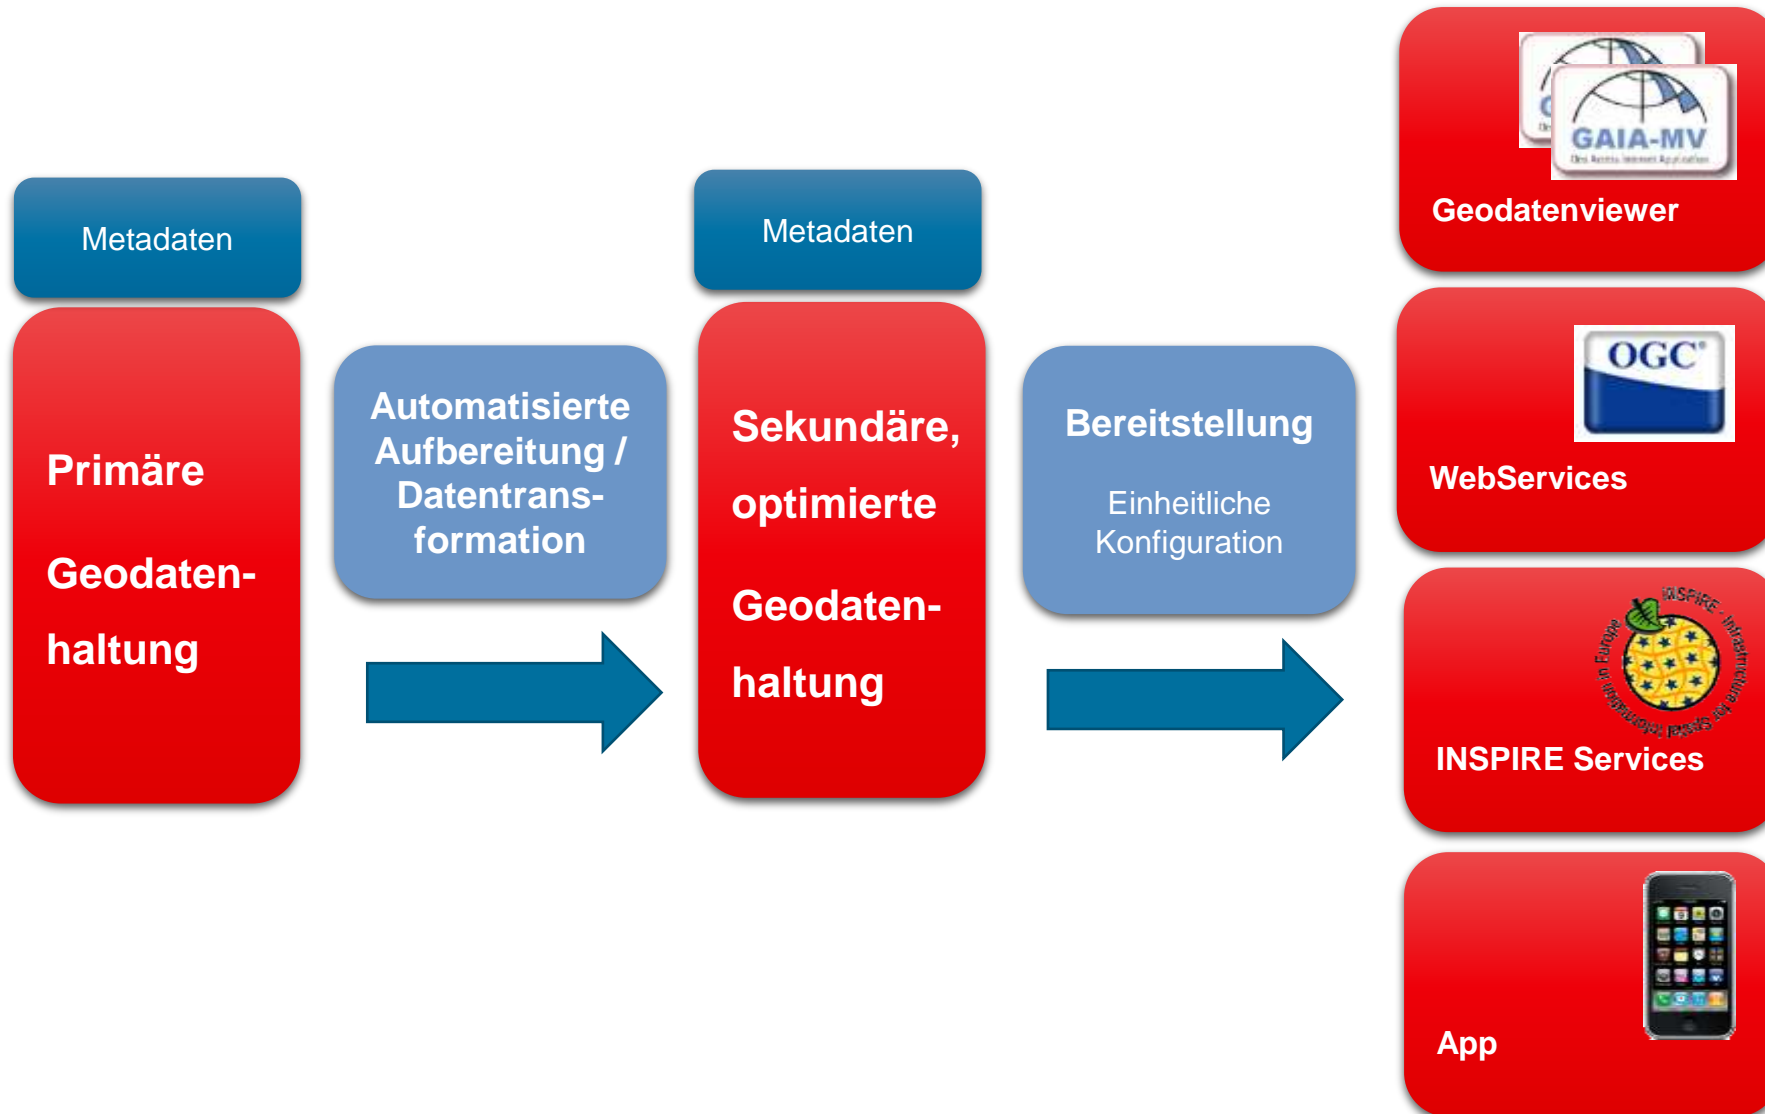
Metadaten

Primäre

Geodatenhaltung

Automatisierte Aufbereitung / Datentransformation

Metadaten

Sekundäre,

optimierte

Geodatenhaltung

Bereitstellung

Einheitliche Konfiguration

GAIA-MV

Geodatenviewer

OGC®

WebServices

INSPIRE - Infrastructure for Spatial Information in Europe

INSPIRE Services

App